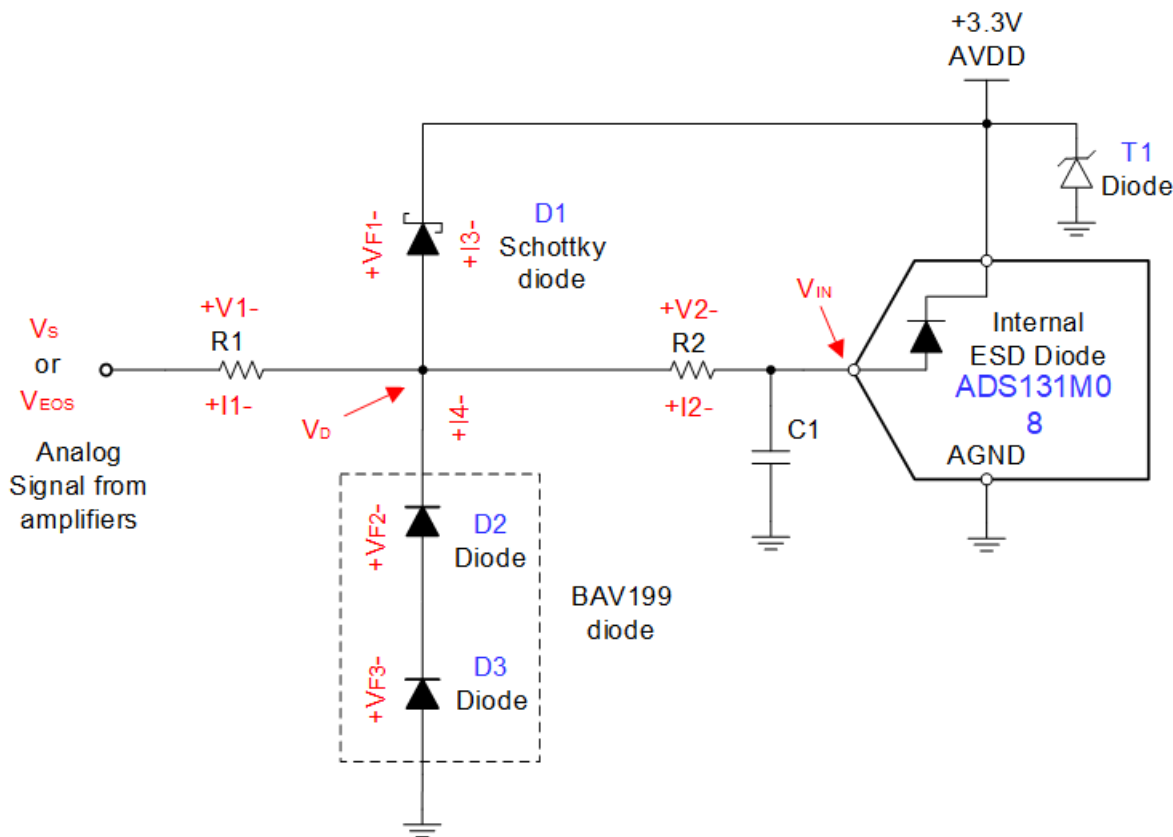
+3.3V
AVDD

T1
Diode

+VF1-
+I3-
D1
Schottky
diode

+V1-
R1
+I1-

$V_S$
or
$V_{EOS}$

Analog
Signal from
amplifiers

$V_D$

+I4-

+V2-
R2
+I2-

$V_{IN}$

Internal
ESD Diode
ADS131M0
8

C1

AGND

+VF2-
D2
Diode

BAV199
diode

+VF3-
D3
Diode